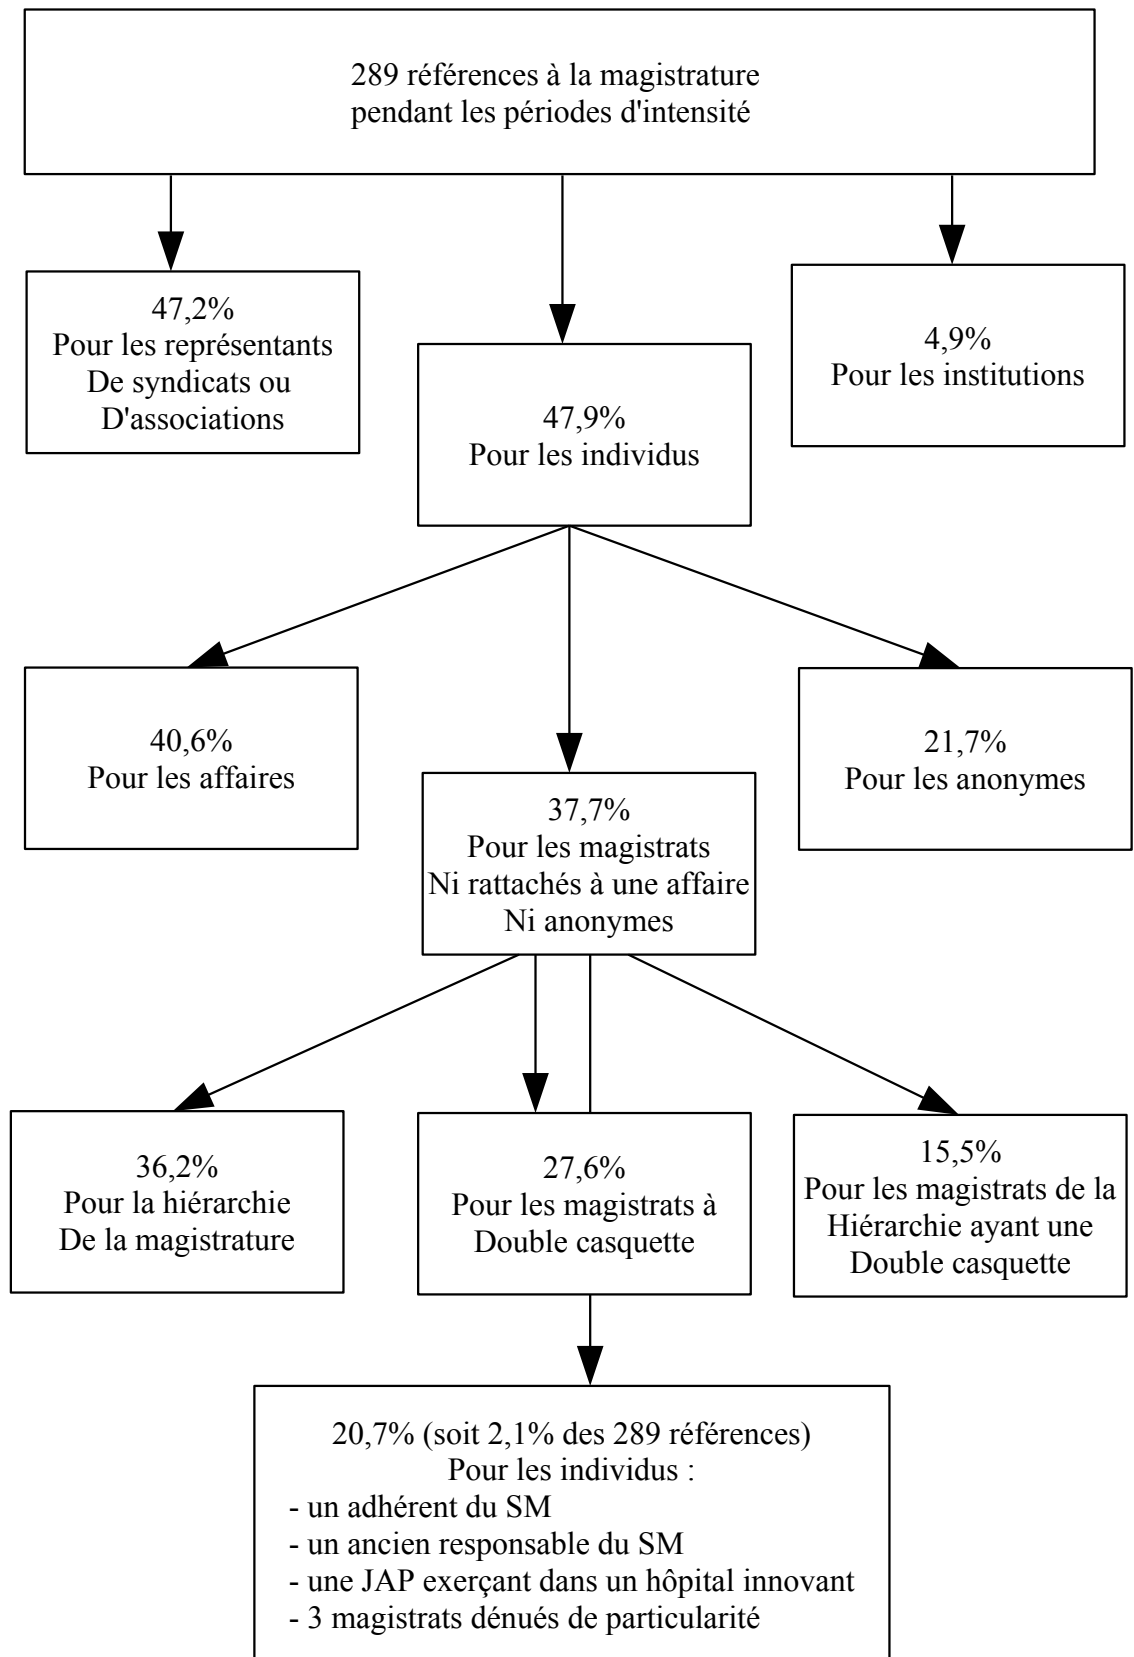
289 références à la magistrature
pendant les périodes d'intensité

47,2%
Pour les représentants
De syndicats ou
D'associations

47,9%
Pour les individus

4,9%
Pour les institutions

40,6%
Pour les affaires

37,7%
Pour les magistrats
Ni rattachés à une affaire
Ni anonymes

21,7%
Pour les anonymes

36,2%
Pour la hiérarchie
De la magistrature

27,6%
Pour les magistrats à
Double casquette

15,5%
Pour les magistrats de la
Hiérarchie ayant une
Double casquette

20,7% (soit 2,1% des 289 références)
Pour les individus :
- un adhérent du SM
- un ancien responsable du SM
- une JAP exerçant dans un hôpital innovant
- 3 magistrats dénués de particularité